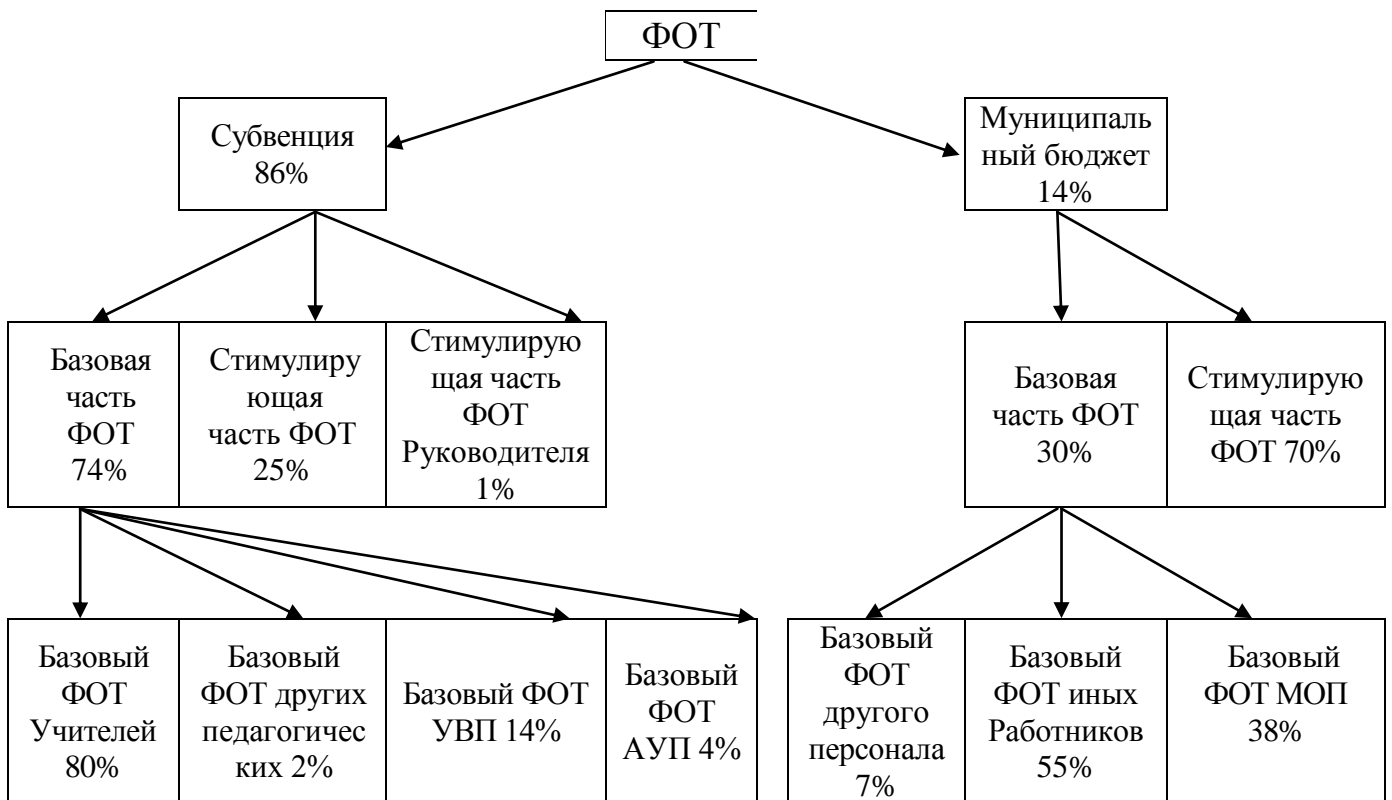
ФОТ

Субвенция 86%

Муниципальный бюджет 14%

Базовая часть ФОТ 74%

Стимулирующая часть ФОТ 25%

Стимулирующая часть ФОТ Руководителя 1%

Базовая часть ФОТ 30%

Стимулирующая часть ФОТ 70%

Базовый ФОТ Учителей 80%

Базовый ФОТ других педагогических 2%

Базовый ФОТ УВП 14%

Базовый ФОТ АУП 4%

Базовый ФОТ другого персонала 7%

Базовый ФОТ иных Работников 55%

Базовый ФОТ МОП 38%